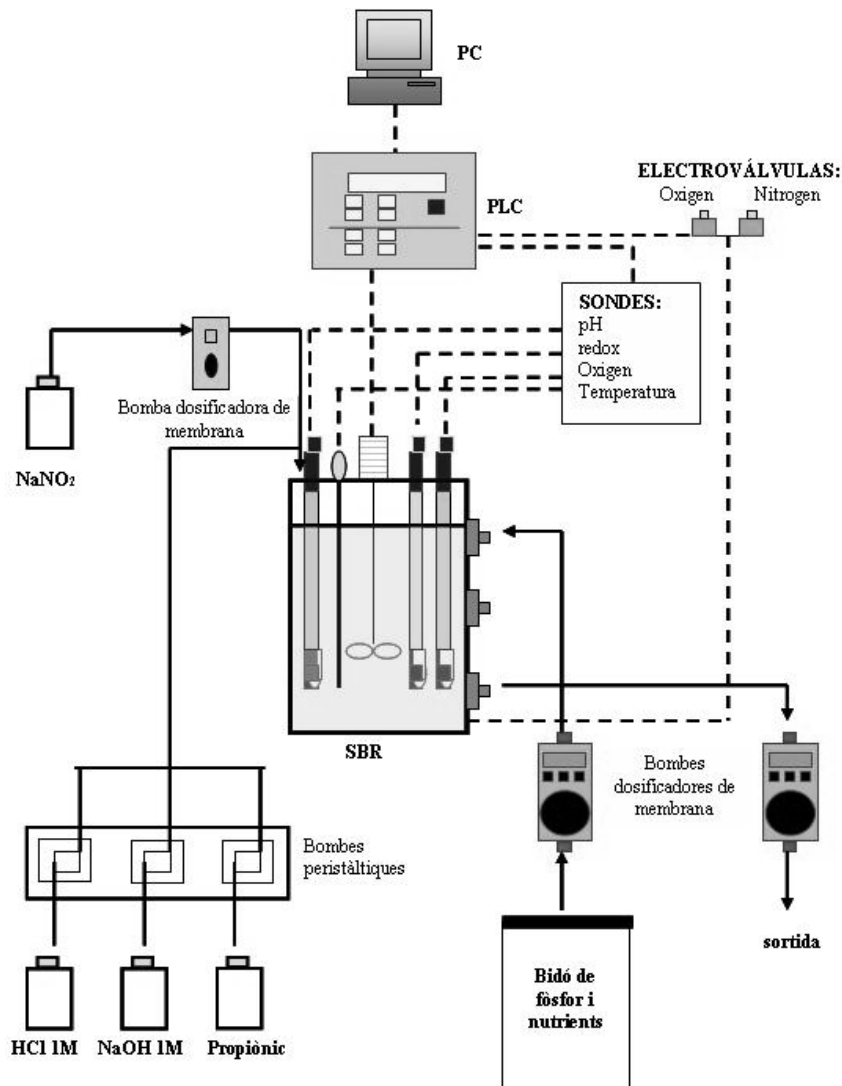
PC

PLC

ELECTROVÁLVULAS:
Oxigen Nitrogen

SONDES:
pH
redox
Oxigen
Temperatura

Bomba dosificadora de membrana

$NaNO_2$

SBR

Bombes dosificadores de membrana

sortida

Bombes peristàltiques

HCl 1M

NaOH 1M

Propiònic

Bidó de fòsfor i nutrients